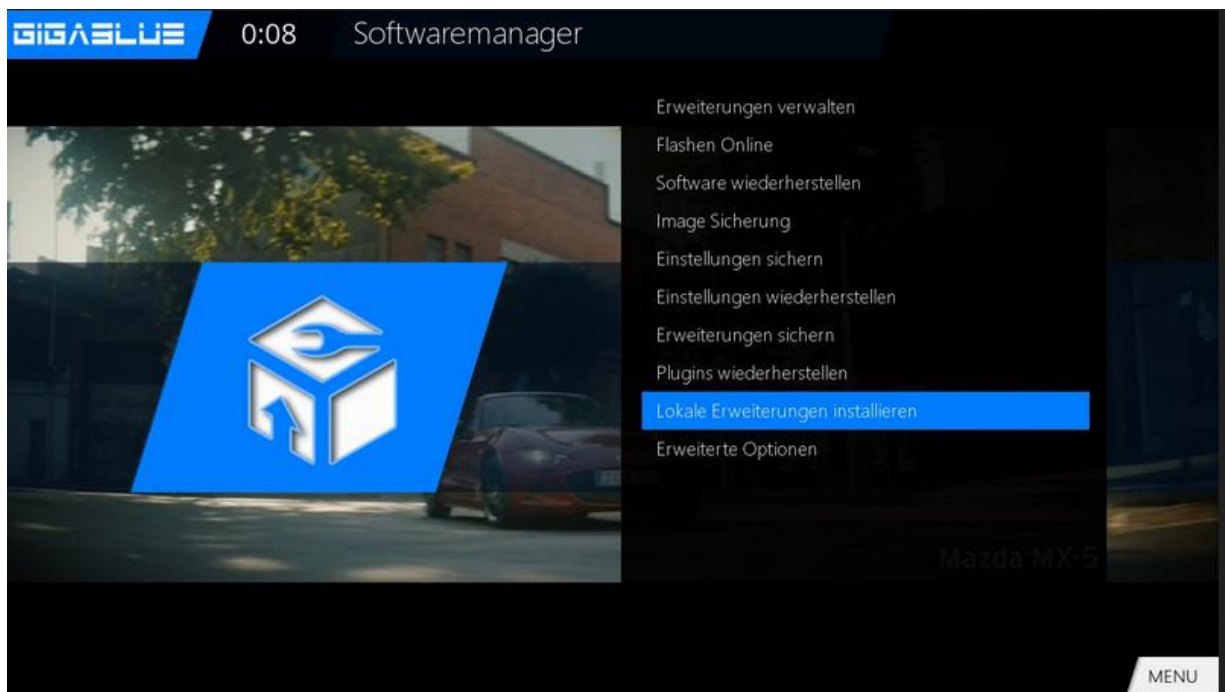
GIGABLUE
0:08
Softwaremanager

Erweiterungen verwalten
Flashen Online
Software wiederherstellen
Image Sicherung
Einstellungen sichern
Einstellungen wiederherstellen
Erweiterungen sichern
Plugins wiederherstellen
Lokale Erweiterungen installieren
Erweiterte Optionen

Mazda MX-5

MENU